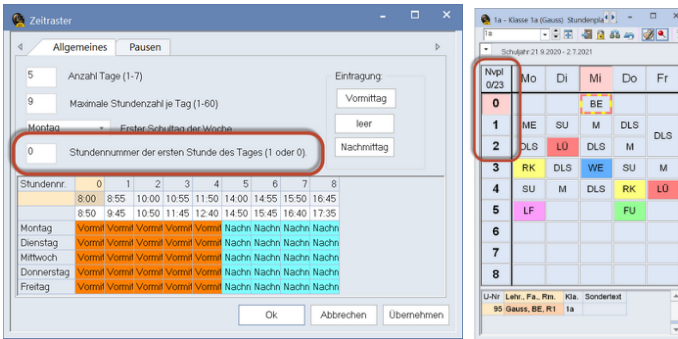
Zeitraster

Allgemeines | Pausen

5 Anzahl Tage (1-7)

9 Maximale Stundenzahl je Tag (1-60)

Montag Erster Schultag der Woche

0 Stundennummer der ersten Stunde des Tages (1 oder 0).

Einfragung:
Vormittag
leer
Nachmittag

| Stundennr. | 0 | 1 | 2 | 3 | 4 | 5 | 6 | 7 | 8 |
|---|---|---|---|---|---|---|---|---|---|
| | 8:00 | 8:55 | 10:00 | 10:55 | 11:50 | 14:00 | 14:55 | 15:50 | 16:45 |
| | 8:50 | 9:45 | 10:50 | 11:45 | 12:40 | 14:50 | 15:45 | 16:40 | 17:35 |
| Montag | Vormi | Vormi | Vormi | Vormi | Vormi | Nachn | Nachn | Nachn | Nachn |
| Dienstag | Vormi | Vormi | Vormi | Vormi | Vormi | Nachn | Nachn | Nachn | Nachn |
| Mittwoch | Vormi | Vormi | Vormi | Vormi | Vormi | Nachn | Nachn | Nachn | Nachn |
| Donnerstag | Vormi | Vormi | Vormi | Vormi | Vormi | Nachn | Nachn | Nachn | Nachn |
| Freitag | Vormi | Vormi | Vormi | Vormi | Vormi | Nachn | Nachn | Nachn | Nachn |

Ok | Abbrechen | Übernehmen

1a - Klasse 1a (Gauss) Stundenpla

1a

Schuljahr 21.9.2020 - 2.7.2021

| Nvpl 0/23 | Mo | Di | Mi | Do | Fr |
|---|---|---|---|---|---|
| 0 | | | BE | | |
| 1 | ME | SU | M | DLS | DLS |
| 2 | DLS | LÜ | DLS | M | |
| 3 | RK | DLS | WE | SU | M |
| 4 | SU | M | DLS | RK | LÜ |
| 5 | LF | | | FU | |
| 6 | | | | | |
| 7 | | | | | |
| 8 | | | | | |

| U-Nr | Lehr., Fa., Rm. | Kla. | Sondertext |
|---|---|---|---|
| 95 | Gauss, BE, R1 | 1a | |